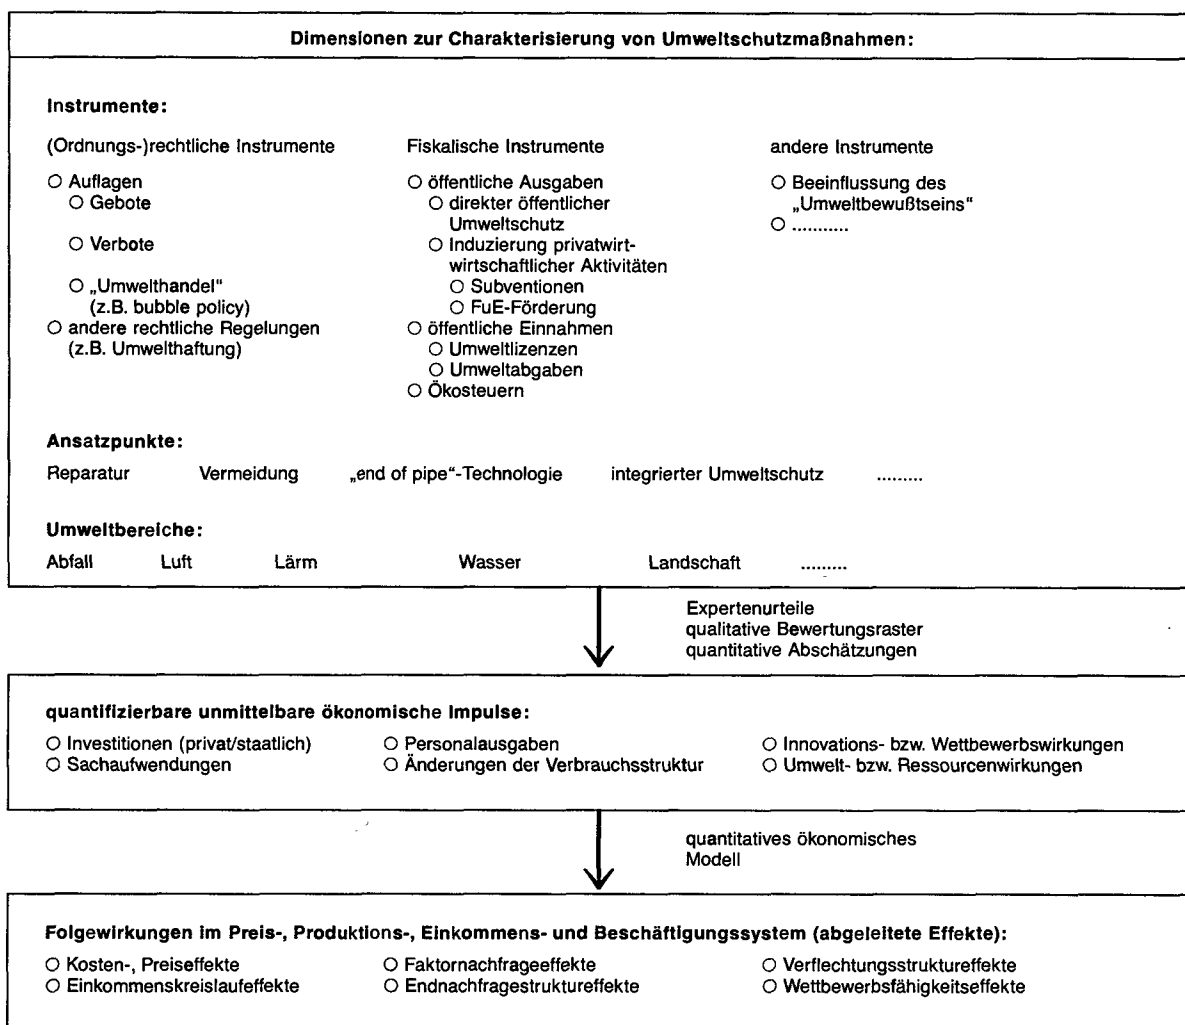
Dimensionen zur Charakterisierung von Umweltschutzmaßnahmen:

Instrumente:

(Ordnungs-)rechtliche Instrumente

O Auflagen
O Gebote

O Verbote

O „Umwelthandel"
(z.B. bubble policy)
O andere rechtliche Regelungen
(z.B. Umwelthaftung)

Fiskalische Instrumente

O öffentliche Ausgaben
O direkter öffentlicher Umweltschutz
O Induzierung privatwirtwirtschaftlicher Aktivitäten
O Subventionen
O FuE-Förderung
O öffentliche Einnahmen
O Umweltlizenzen
O Umweltabgaben
O Ökosteuern

andere Instrumente

O Beeinflussung des „Umweltbewußtseins"
O ..........

Ansatzpunkte:

Reparatur Vermeidung „end of pipe"-Technologie integrierter Umweltschutz .........

Umweltbereiche:

Abfall Luft Lärm Wasser Landschaft .........

Expertenurteile
qualitative Bewertungsraster
quantitative Abschätzungen

quantifizierbare unmittelbare ökonomische Impulse:

O Investitionen (privat/staatlich)
O Sachaufwendungen
O Personalausgaben
O Änderungen der Verbrauchsstruktur
O Innovations- bzw. Wettbewerbswirkungen
O Umwelt- bzw. Ressourcenwirkungen

quantitatives ökonomisches Modell

Folgewirkungen im Preis-, Produktions-, Einkommens- und Beschäftigungssystem (abgeleitete Effekte):

O Kosten-, Preiseffekte
O Einkommenskreislaufeffekte
O Faktornachfrageeffekte
O Endnachfragestruktureffekte
O Verflechtungsstruktureffekte
O Wettbewerbsfähigkeitseffekte